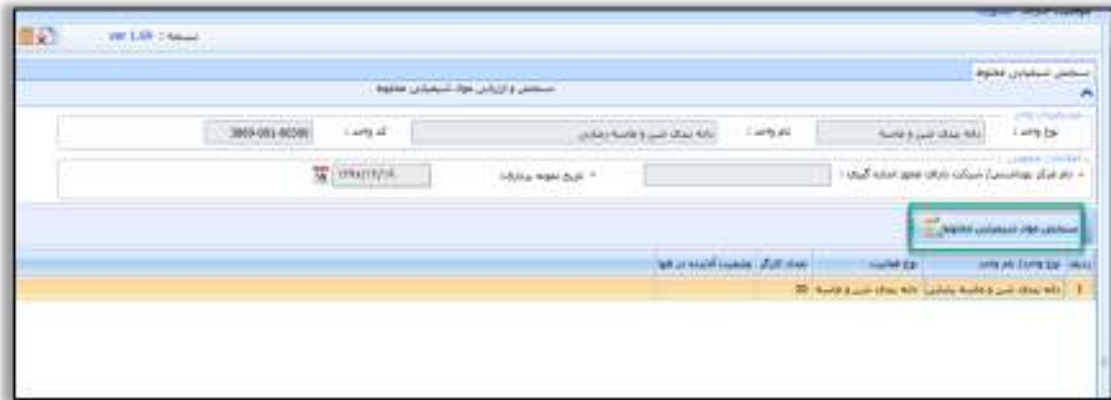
نسخه : ver 1.59

سنجش شیمیایی مخلوط

سنجش و ارزیابی مواد شیمیایی مخلوط

نوع واحد : خانه بهداشت شهری و غیره
نام واحد : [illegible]
کد واحد : 3869-081-90386

* نام مرکز بهداشتی/ شرکت دارای مجوز اندازه گیری :
* تاریخ نمونه برداری : 1394/10/15

سنجش مواد شیمیایی مخلوط

| ردیف | نوع واحد/ نام واحد | نوع فعالیت | تعداد کارگر | وضعیت آلاینده در هوا |
|---|---|---|---|---|
| 1 | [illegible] | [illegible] | 30 | |